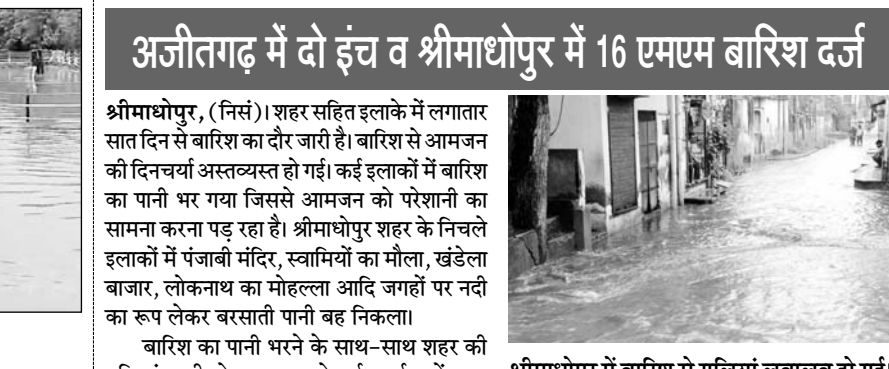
अजीतगढ़ में दो इंच व श्रीमाधोपुर में 16 एमएम बारिश दर्ज

श्रीमाधोपुर, (निसं)। शहर सहित इलाके में लगातार सात दिन से बारिश का दौर जारी है। बारिश से आमजन की दिनचर्या अस्तव्यस्त हो गई। कई इलाकों में बारिश का पानी भर गया जिससे आमजन को परेशानी का सामना करना पड़ रहा है। श्रीमाधोपुर शहर के निचले इलाकों में पंजाबी मंदिर, स्वामियों का मौला, खंडेला बाजार, लोकनाथ का मोहल्ला आदि जगहों पर नदी का रूप लेकर बरसाती पानी बह निकला।

बारिश का पानी भरने के साथ-साथ शहर की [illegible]

श्रीमाधोपुर में बारिश से गलियां जलमग्न हो गई।